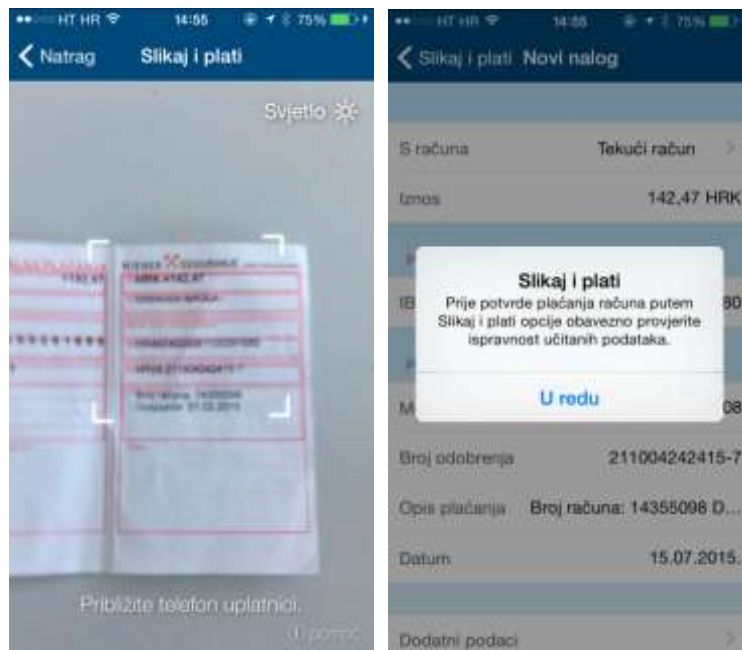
HT HR 14:55 75%

Natrag Slikaj i plati

Svjetlo

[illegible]

Približite telefon uplatnici.

pomoć

HT HR 14:55 75%

Slikaj i plati Novi nalog

S računa Tekući račun

Iznos 142,47 HRK

IB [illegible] 80

M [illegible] 08

Slikaj i plati

Prije potvrde plaćanja računa putem Slikaj i plati opcije obavezno provjerite ispravnost učitanih podataka.

U redu

Broj odobrenja 211004242415-7

Opis plaćanja Broj računa: 14355098 D...

Datum 15.07.2015.

Dodatni podaci